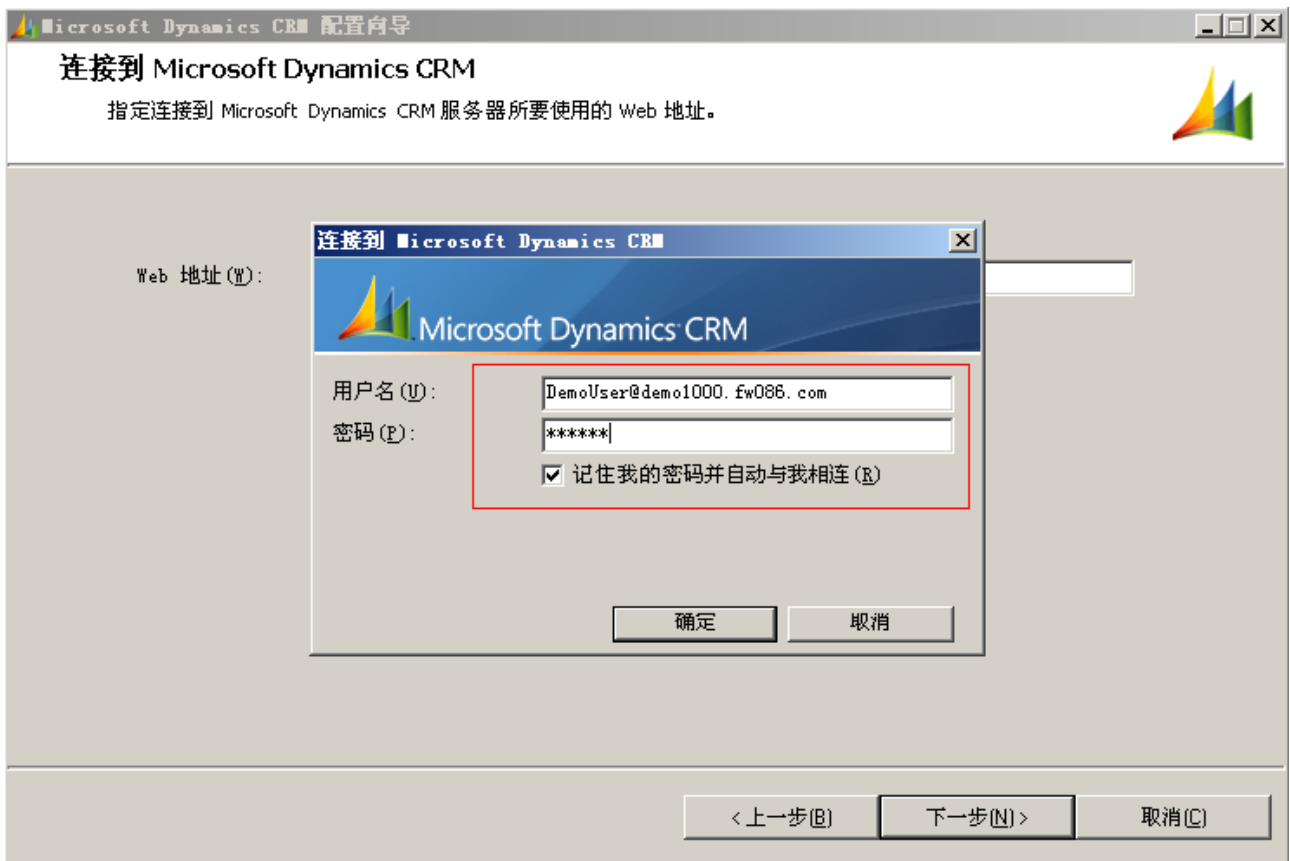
Microsoft Dynamics CRM 配置向导

连接到 Microsoft Dynamics CRM

指定连接到 Microsoft Dynamics CRM 服务器所要使用的 Web 地址。

Web 地址(W):

连接到 Microsoft Dynamics CRM

Microsoft Dynamics CRM

用户名(U): DemoUser@demo1000.fw086.com

密码(P): ******

记住我的密码并自动与我相连(R)

确定 取消

< 上一步(B) 下一步(N) > 取消(C)